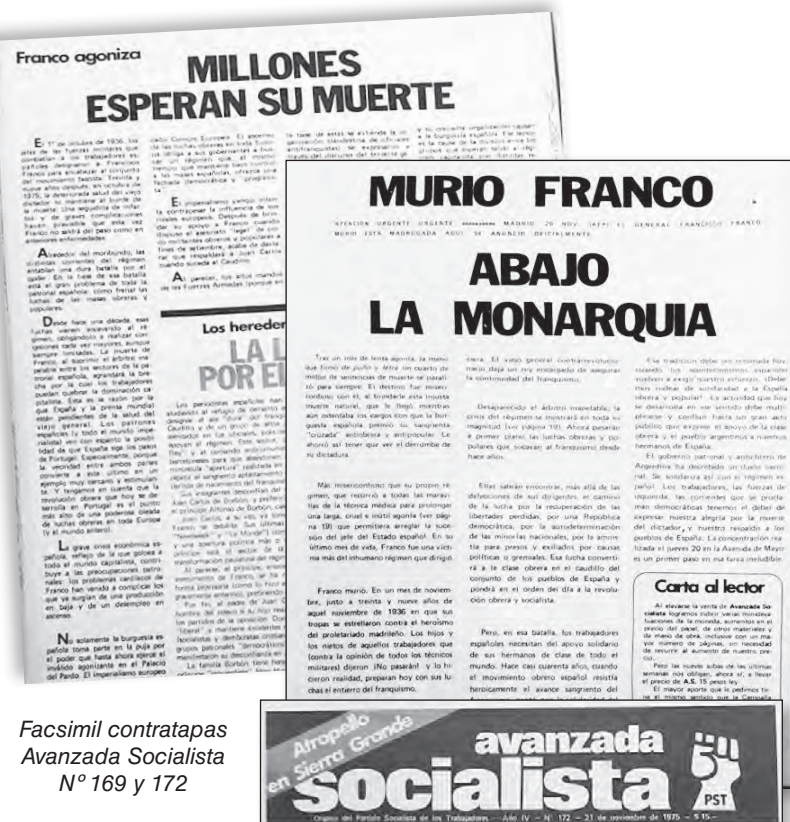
Franco agoniza

MILLONES ESPERAN SU MUERTE

Los herederos

LA L POR E

MURIO FRANCO

AGENCIA URGENTE URGENTE MADRID 20 NOV (AFP) EL GENERAL FRANCISCO FRANCO MURIO ESTA MADRUGADA AQUI SE ANUNCIO OFICIALMENTE

ABAJO LA MONARQUIA

Tras un mes de lenta agonía, la mano que firmó de puño y letra un cuarto de millón de sentencias de muerte se paralizó para siempre. El destino fue misericordioso con él, al brindarle esta muerte natural, que le llegó, mientras sus entrañas se corrompían, en la burguesía española, premió su sangrienta "cruzada" antiobrera y antipopular. Le ahorró así tener que ver el derrumbe de su dictadura.

Más misericordioso que su propio régimen, que recurrió a todas las maravillas de la técnica médica para prolongar una larga, cruel e inútil agonía (ver página 19) que permitiera arreglar la sucesión del jefe del Estado español. En su último mes de vida, Franco fue una víctima más del inhumano régimen que dirigió.

Franco murió. En un mes de noviembre, justo a treinta y nueve años de aquel noviembre de 1936 en que sus tropas se estrellaron contra el heroísmo del proletariado madrileño. Los hijos y los nietos de aquellos trabajadores que (contra la opinión de todos los técnicos militares) dijeron ¡No pasarán! y lo hicieron realidad, preparan hoy con sus luchas el entierro del franquismo.

Desaparecido el árbitro inapelable, la crisis del régimen se mostrará en toda su magnitud (ver página 10). Ahora pasarán a primer plano las luchas obreras y populares que socavan al franquismo desde hace años.

Ellas serán encontrar, más allá de las defecciones de sus dirigentes, el camino de la lucha por la recuperación de las libertades perdidas, por una República democrática, por la autodeterminación de las minorías nacionales, por la amnistía para presos y exiliados por causas políticas o gremiales. Esa lucha convertirá a la clase obrera en el caudillo del conjunto de los pueblos de España y pondrá en el orden del día a la revolución obrera y socialista.

Pero, en esa batalla, los trabajadores españoles necesitan del apoyo solidario de sus hermanos de clase de todo el mundo. Hace casi cuarenta años, cuando el movimiento obrero español resistía heroicamente el avance sangriento del

Carta al lector

Facsimil contratapas Avanzada Socialista Nº 169 y 172

Atropello en Sierra Grande

avanzada socialista

PST

Organo del Partido Socialista de los Trabajadores — Año IV — Nº 172 — 21 de noviembre de 1975 — $ 15.—